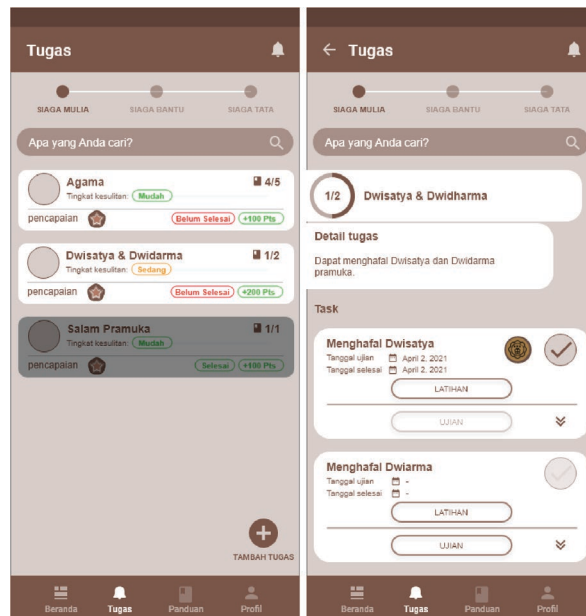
Tugas

SIAGA MULIA SIAGA BANTU SIAGA TATA

Apa yang Anda cari?

Agama
Tingkat kesulitan: Mudah
4/5
pencapaian
Belum Selesai +100 Pts

Dwisatya & Dwidarma
Tingkat kesulitan: Sedang
1/2
pencapaian
Belum Selesai +200 Pts

Salam Pramuka
Tingkat kesulitan: Mudah
1/1
pencapaian
Selesai +100 Pts

TAMBAH TUGAS

Beranda Tugas Panduan Profil

← Tugas

SIAGA MULIA SIAGA BANTU SIAGA TATA

Apa yang Anda cari?

1/2 Dwisatya & Dwidharma

Detail tugas

Dapat menghafal Dwisatya dan Dwidarma pramuka.

Task

Menghafal Dwisatya
Tanggal ujian April 2, 2021
Tanggal selesai April 2, 2021
LATIHAN
UJIAN

Menghafal Dwiarma
Tanggal ujian -
Tanggal selesai -
LATIHAN
UJIAN

Beranda Tugas Panduan Profil